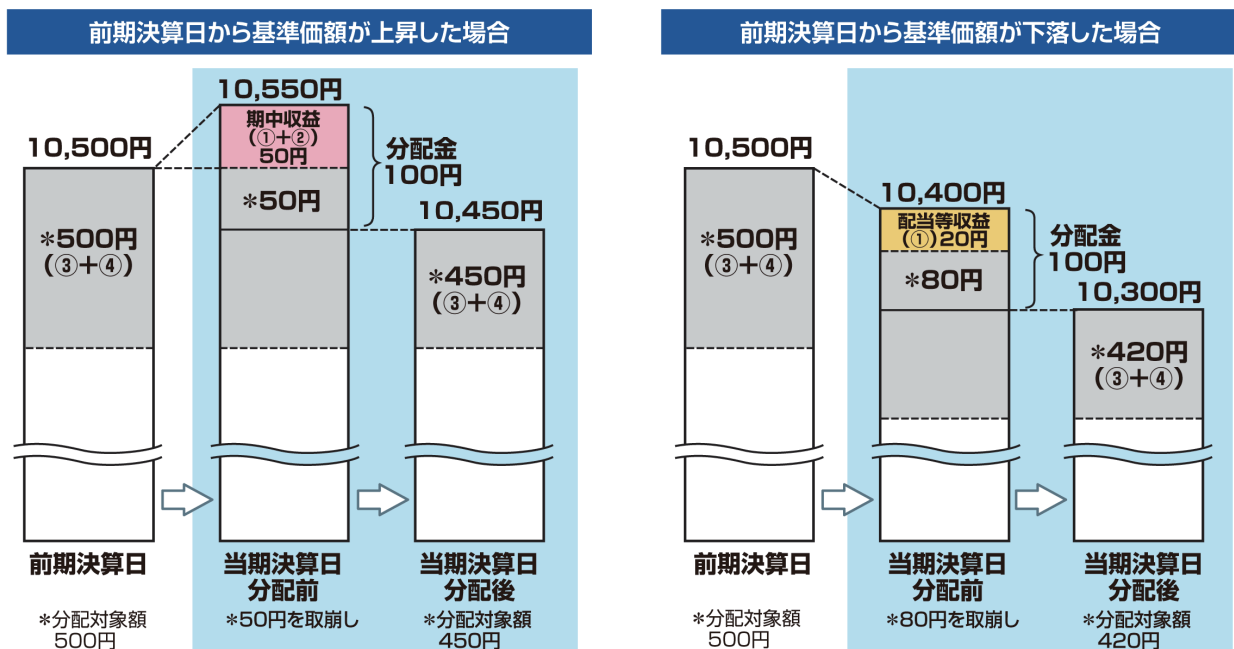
前期決算日から基準価額が上昇した場合

10,500円

＊500円
（③＋④）

前期決算日

＊分配対象額
500円

10,550円

期中収益
（①＋②）
50円

＊50円

分配金
100円

当期決算日
分配前

＊50円を取崩し

10,450円

＊450円
（③＋④）

当期決算日
分配後

＊分配対象額
450円

前期決算日から基準価額が下落した場合

10,500円

＊500円
（③＋④）

前期決算日

＊分配対象額
500円

10,400円

配当等収益
（①）20円

＊80円

分配金
100円

当期決算日
分配前

＊80円を取崩し

10,300円

＊420円
（③＋④）

当期決算日
分配後

＊分配対象額
420円